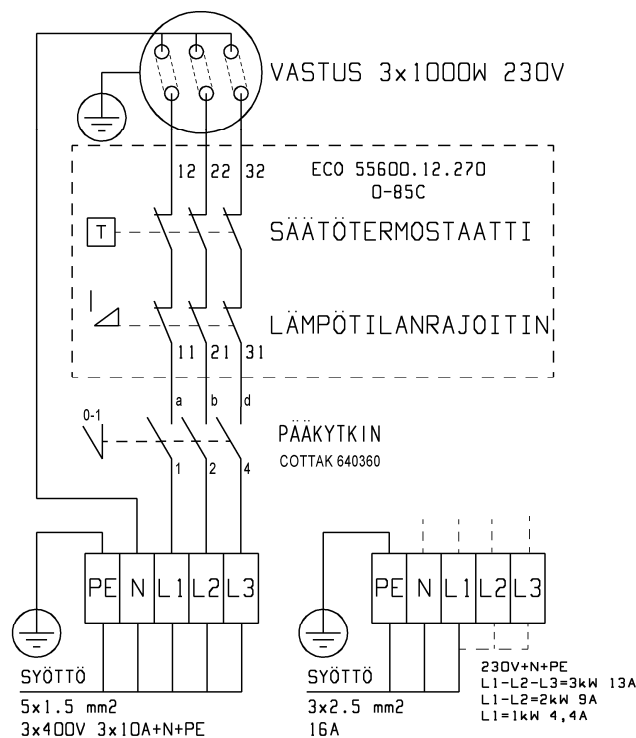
VASTUS 3x1000W 230V

12 22 32

ECO 55600.12.270
0-85C

T

SÄÄTÖTERMOSTAATTI

LÄMPÖTILANRAJOITIN

11 21 31

a b d

0-1

PÄÄKYTKIN
COTTAK 640360

1 2 4

PE N L1 L2 L3

SYÖTTÖ
5x1.5 mm2
3x400V 3x10A+N+PE

PE N L1 L2 L3

SYÖTTÖ
3x2.5 mm2
16A

230V+N+PE
L1-L2-L3=3kW 13A
L1-L2=2kW 9A
L1=1kW 4,4A